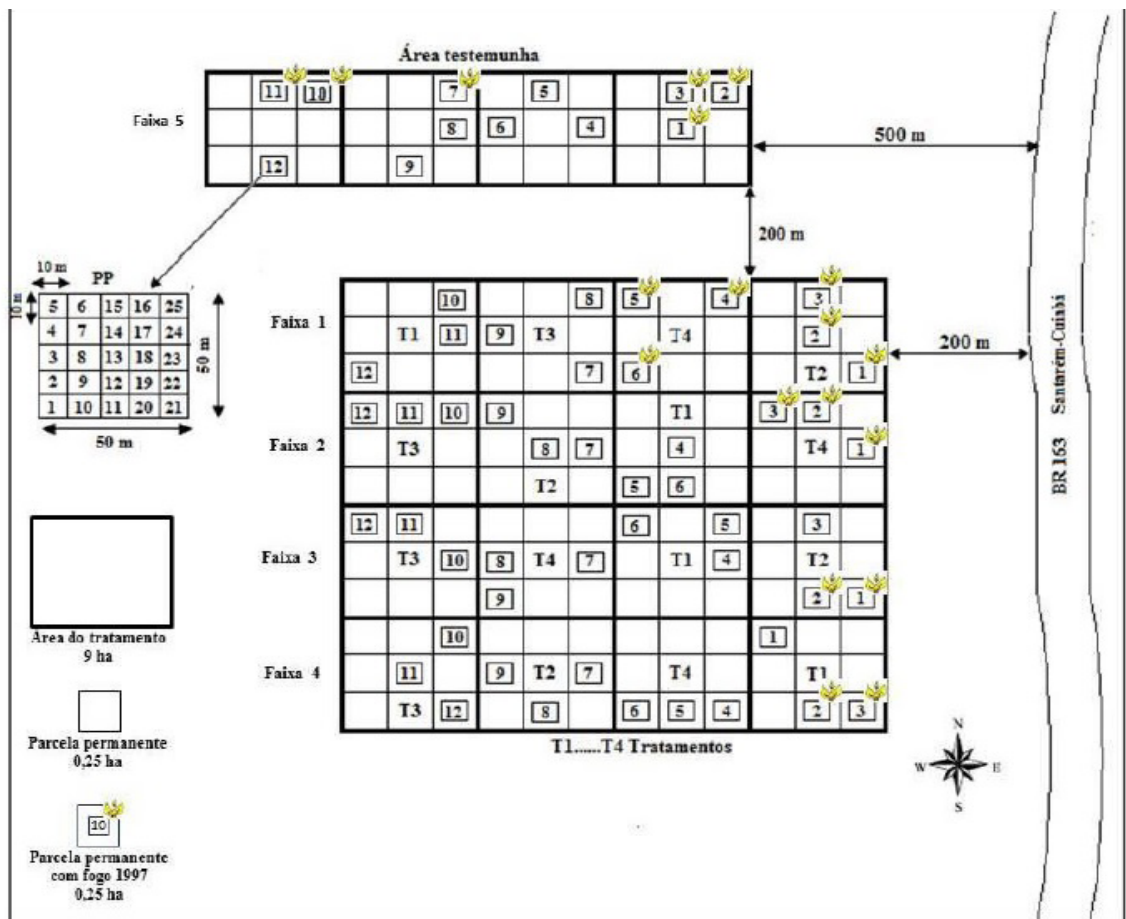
Área testemunha

Faixa 5

11 10 7 5 3 2
8 6 4 1
12 9

500 m

200 m

10 m
PP
10 m

| 5 | 6 | 15 | 16 | 25 |
|---|---|---|---|---|
| 4 | 7 | 14 | 17 | 24 |
| 3 | 8 | 13 | 18 | 23 |
| 2 | 9 | 12 | 19 | 22 |
| 1 | 10 | 11 | 20 | 21 |

50 m
50 m

Faixa 1
10 8 5 4 3
T1 11 9 T3 T4 2
12 7 6 T2 1

200 m

Faixa 2
12 11 10 9 T1 3 2
T3 8 7 4 T4 1
T2 5 6

Faixa 3
12 11 6 5 3
T3 10 8 T4 7 T1 4 T2
9 2 1

Faixa 4
10 1
11 9 T2 7 T4 T1
T3 12 8 6 5 4 2 3

T1......T4 Tratamentos

Santarém-Cuiabá
BR 163

Área do tratamento
9 ha

Parcela permanente
0,25 ha

10
Parcela permanente
com fogo 1997
0,25 ha

N
W E
S